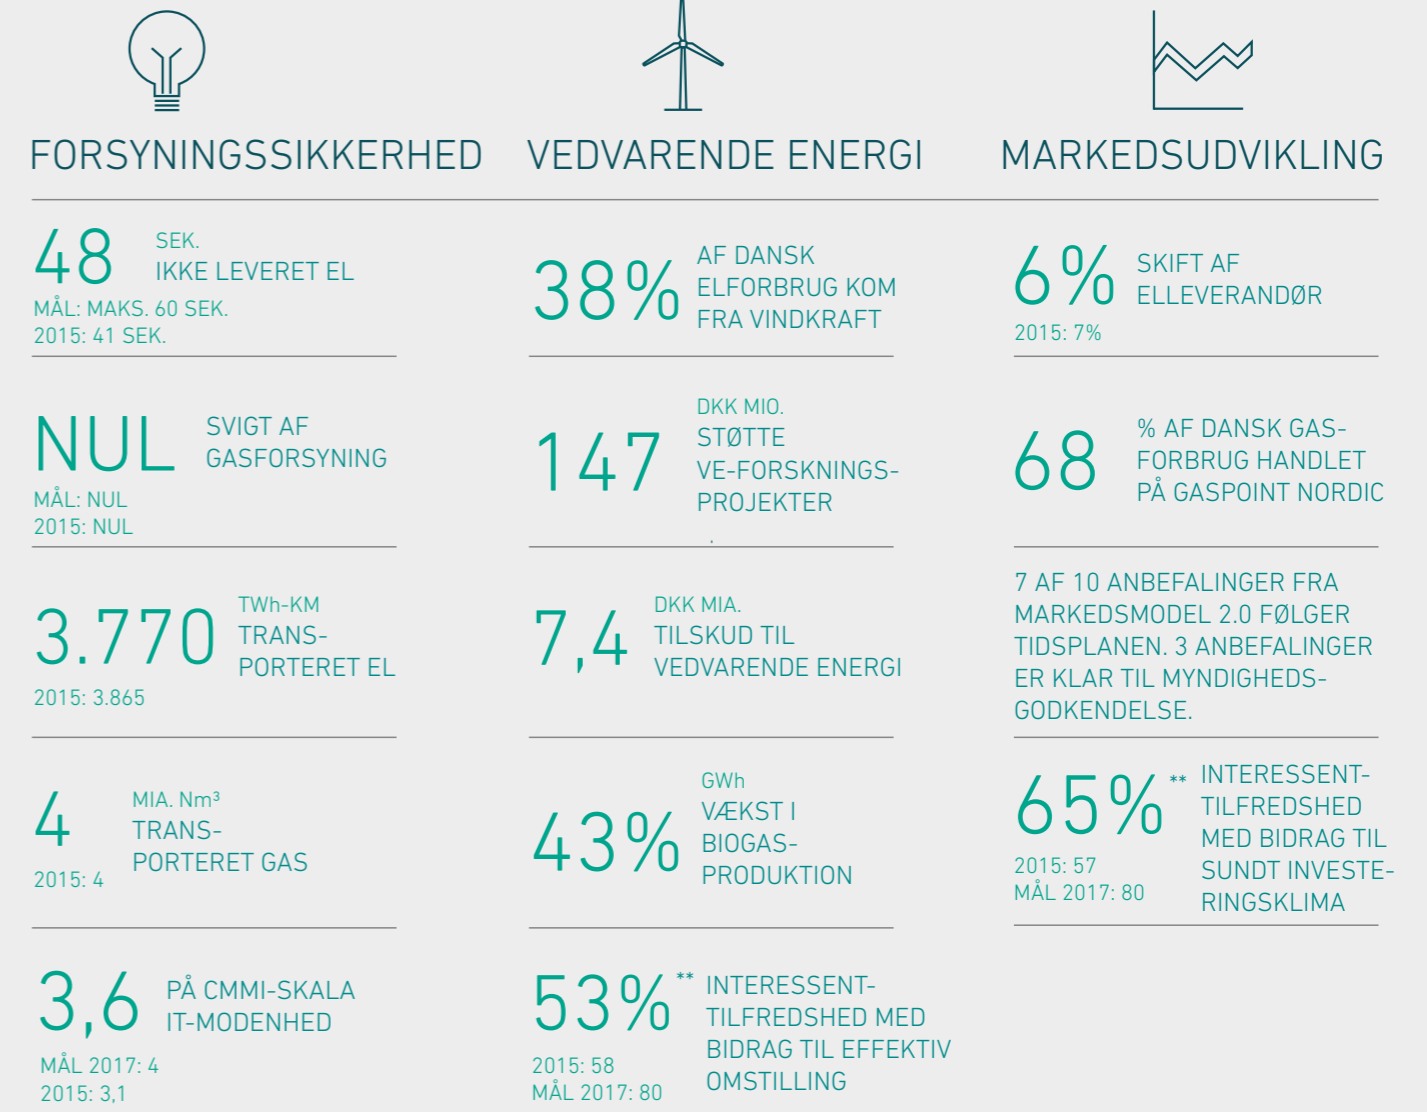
FORSYNINGSSIKKERHED

48 SEK. IKKE LEVERET EL
MÅL: MAKS. 60 SEK.
2015: 41 SEK.

NUL SVIGT AF GASFORSYNING
MÅL: NUL
2015: NUL

3.770 TWh-KM TRANSPORTERET EL
2015: 3.865

4 MIA. Nm³ TRANSPORTERET GAS
2015: 4

3,6 PÅ CMMI-SKALA IT-MODENHED
MÅL 2017: 4
2015: 3,1

VEDVARENDE ENERGI

38% AF DANSK ELFORBRUG KOM FRA VINDKRAFT

147 DKK MIO. STØTTE VE-FORSKNINGSPROJEKTER

7,4 DKK MIA. TILSKUD TIL VEDVARENDE ENERGI

43% GWh VÆKST I BIOGASPRODUKTION

53%** INTERESSENTTILFREDSHED MED BIDRAG TIL EFFEKTIV OMSTILLING
2015: 58
MÅL 2017: 80

MARKEDSUDVIKLING

6% SKIFT AF ELLEVERANDØR
2015: 7%

68 % AF DANSK GASFORBRUG HANDLET PÅ GASPOINT NORDIC

7 AF 10 ANBEFALINGER FRA MARKEDSMODEL 2.0 FØLGER TIDSPLANEN. 3 ANBEFALINGER ER KLAR TIL MYNDIGHEDSGODKENDELSE.

65%** INTERESSENTTILFREDSHED MED BIDRAG TIL SUNDT INVESTERINGSKLIMA
2015: 57
MÅL 2017: 80